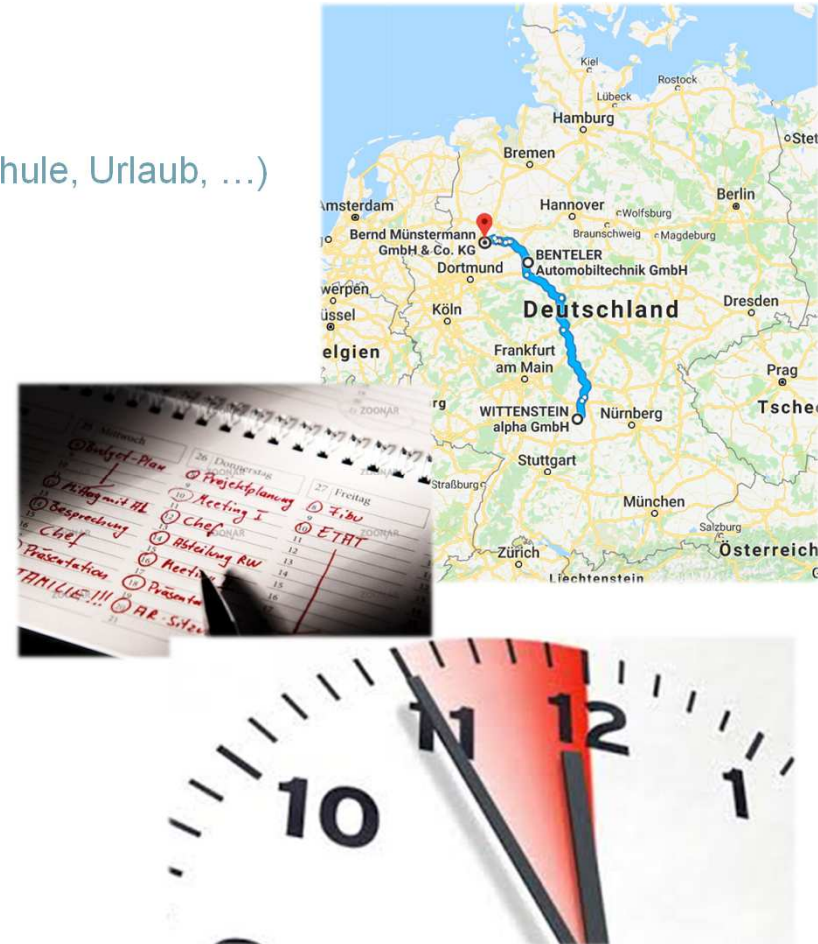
hule, Urlaub, …)

Kiel
Rostock
Lübeck
Hamburg
Stet
Bremen
Berlin
Amsterdam
Hannover
Wolfsburg
Braunschweig
Magdeburg
Bernd Münstermann GmbH & Co. KG
BENTELER Automobiltechnik GmbH
Dortmund
werpen
Deutschland
Dresden
üssel
Köln
elgien
Frankfurt am Main
Prag
WITTENSTEIN alpha GmbH
Nürnberg
Tsche
Stuttgart
Straßburg
München
Salzburg
Zürich
Österreich
Liechtenstein

ZOONAR
Mittwoch
26 Donnerstag
27 Freitag
Budget-Plan
Projektplanung
Mittag mit HL
Meeting I
Fibu
Besprechung
Chef
ETAT
Chef
Abteilung RW
Präsentation
Meeting
FAMILIE!!!
Präsentation
AR-Sitz

10
11
12
1